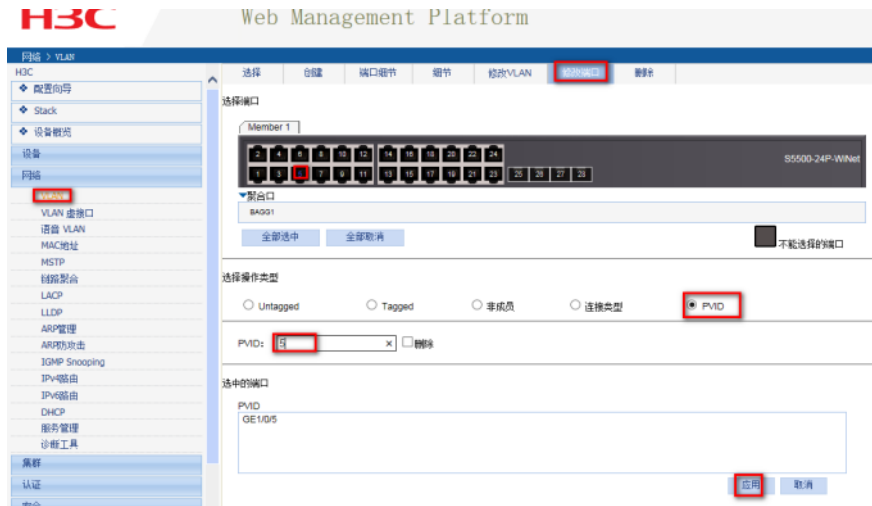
H3C Web Management Platform

网络 > VLAN

H3C
配置向导
Stack
设备概览
设备
网络
VLAN
VLAN 虚接口
语音 VLAN
MAC地址
MSTP
链路聚合
LACP
LLDP
ARP管理
ARP防攻击
IGMP Snooping
IPv4路由
IPv6路由
DHCP
服务管理
诊断工具
集群
认证
安全

选择 | 创建 | 端口细节 | 细节 | 修改VLAN | 修改端口 | 删除

选择端口

Member 1

2 4 6 8 10 12 14 16 18 20 22 24
1 3 5 7 9 11 13 15 17 19 21 23 25 26 27 28

S5500-24P-WiNet

聚合口
BAGG1

全部选中 全部取消

不能选择的端口

选择操作类型

Untagged Tagged 非成员 连接类型 PVID

PVID: 5 × 删除

选中的端口

PVID
GE1/0/5

应用 取消